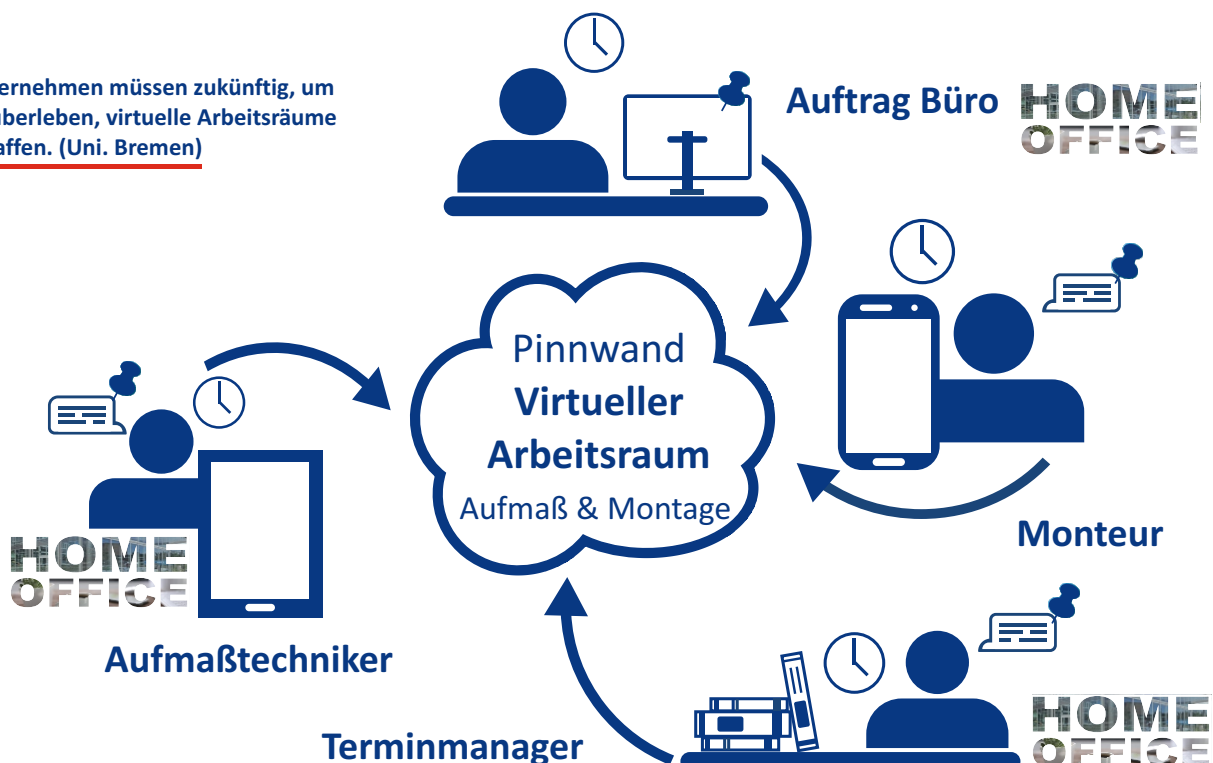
ernehmen müssen zukünftig, um
berleben, virtuelle Arbeitsräume
affen. (Uni. Bremen)

Auftrag Büro

HOME
OFFICE

Pinnwand
Virtueller
Arbeitsraum
Aufmaß & Montage

Monteur

HOME
OFFICE

Aufmaßtechniker

Terminmanager

HOME
OFFICE